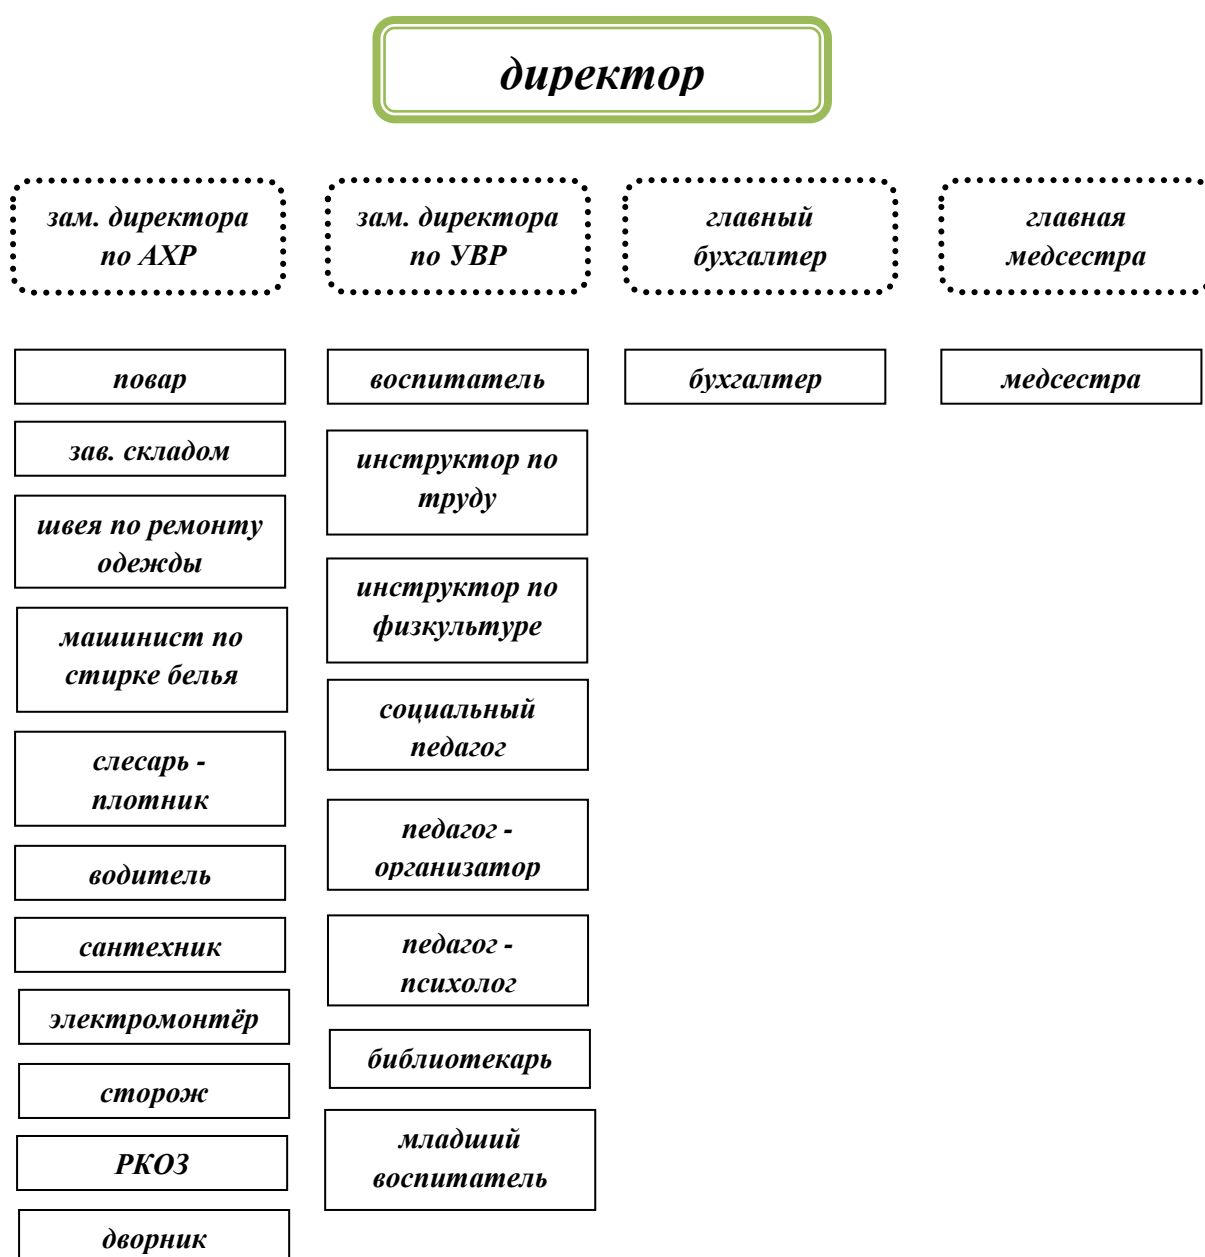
директор

зам. директора по АХР

зам. директора по УВР

главный бухгалтер

главная медсестра

повар

зав. складом

швея по ремонту одежды

машинист по стирке белья

слесарь - плотник

водитель

сантехник

электромонтёр

сторож

РКОЗ

дворник

воспитатель

инструктор по труду

инструктор по физкультуре

социальный педагог

педагог - организатор

педагог - психолог

библиотекарь

младший воспитатель

бухгалтер

медсестра